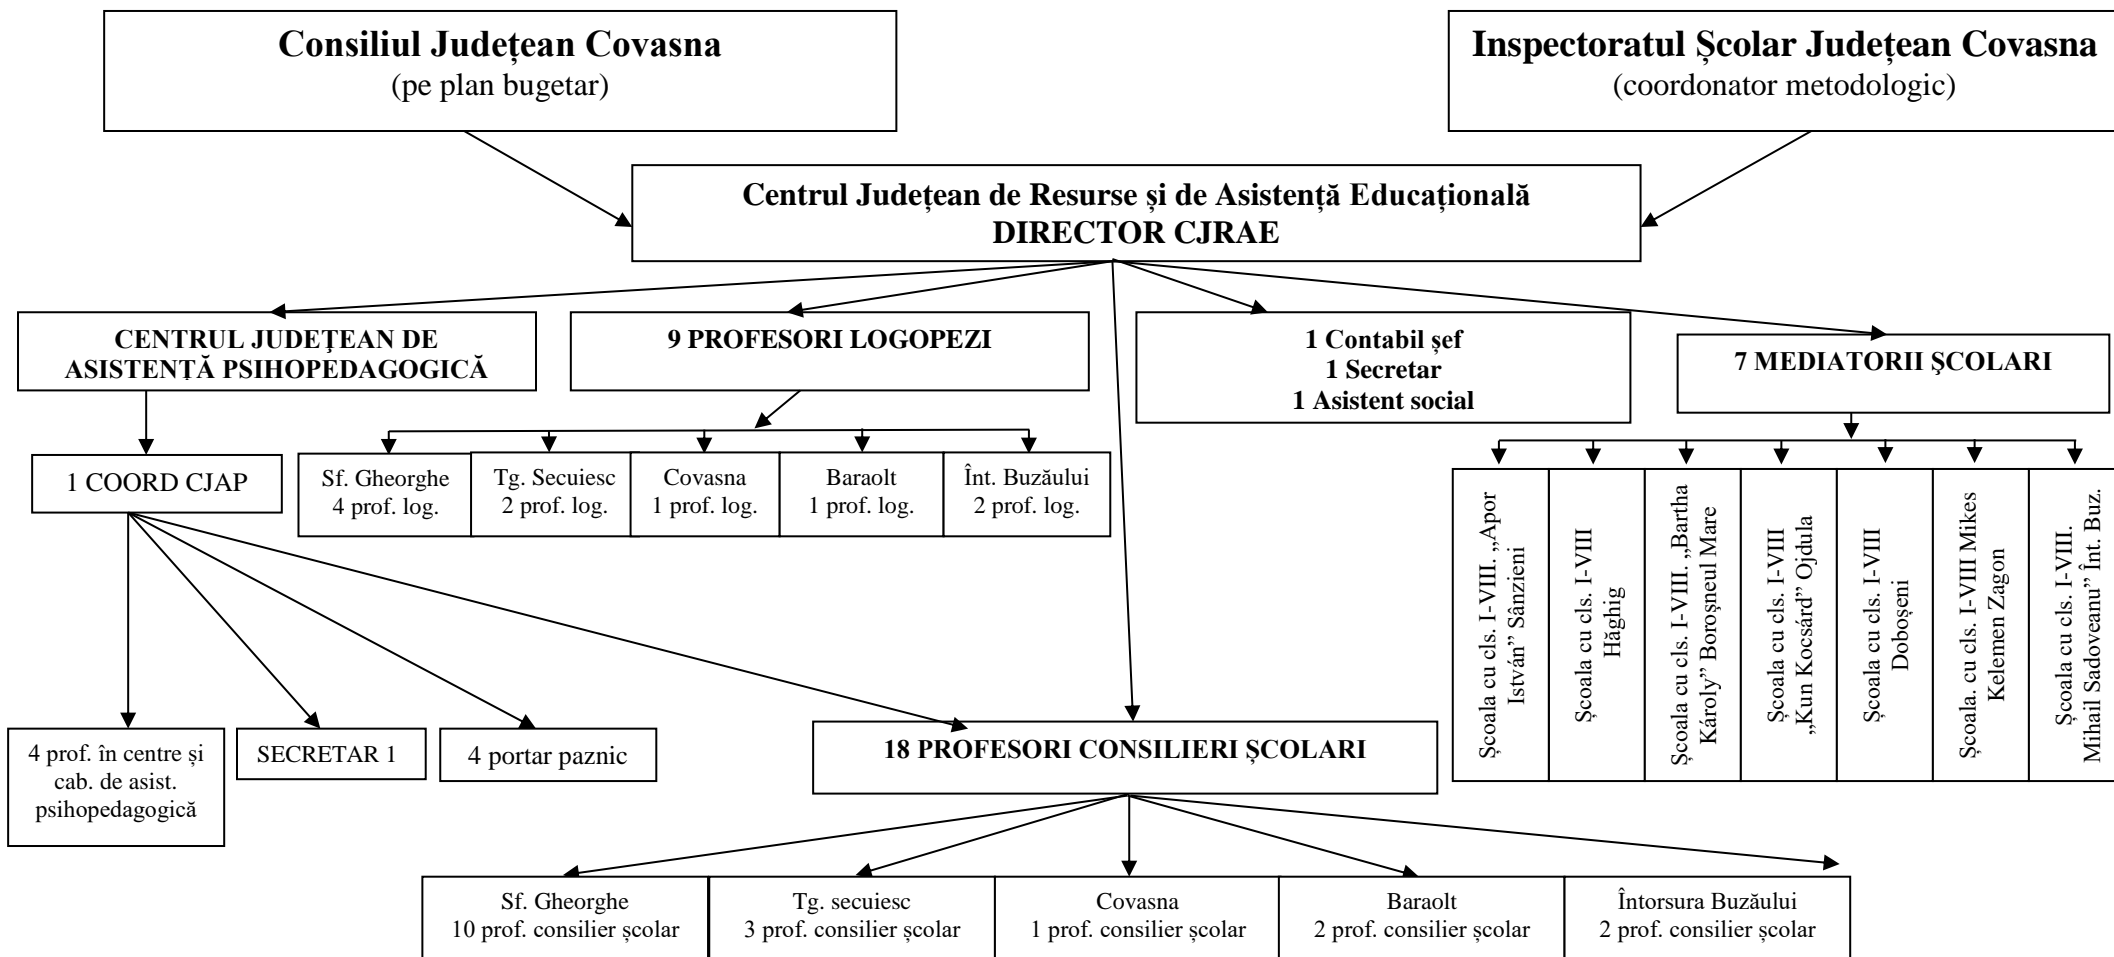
Consiliul Județean Covasna
(pe plan bugetar)

Inspectoratul Școlar Județean Covasna
(coordonator metodologic)

Centrul Județean de Resurse și de Asistență Educațională
DIRECTOR CJRAE

CENTRUL JUDEȚEAN DE ASISTENȚĂ PSIHOPEDAGOGICĂ

9 PROFESORI LOGOPEZI

1 Contabil şef
1 Secretar
1 Asistent social

7 MEDIATORII ŞCOLARI

1 COORD CJAP

| Sf. Gheorghe 4 prof. log. | Tg. Secuiesc 2 prof. log. | Covasna 1 prof. log. | Baraolt 1 prof. log. | Înt. Buzăului 2 prof. log. |
|---|---|---|---|---|

| Școala cu cls. I-VIII. „Apor István” Sânzieni | Școala cu cls. I-VIII Hăghig | Școala cu cls. I-VIII. „Bartha Károly” Boroșneul Mare | Școala cu cls. I-VIII „Kun Kocsárd” Ojdula | Școala cu cls. I-VIII Doboșeni | Școala. cu cls. I-VIII Mikes Kelemen Zagon | Școala cu cls. I-VIII. Mihail Sadoveanu” Înt. Buz. |
|---|---|---|---|---|---|---|

4 prof. în centre și cab. de asist. psihopedagogică

SECRETAR 1

4 portar paznic

18 PROFESORI CONSILIERI ŞCOLARI

| Sf. Gheorghe 10 prof. consilier școlar | Tg. secuiesc 3 prof. consilier școlar | Covasna 1 prof. consilier școlar | Baraolt 2 prof. consilier școlar | Întorsura Buzăului 2 prof. consilier școlar |
|---|---|---|---|---|